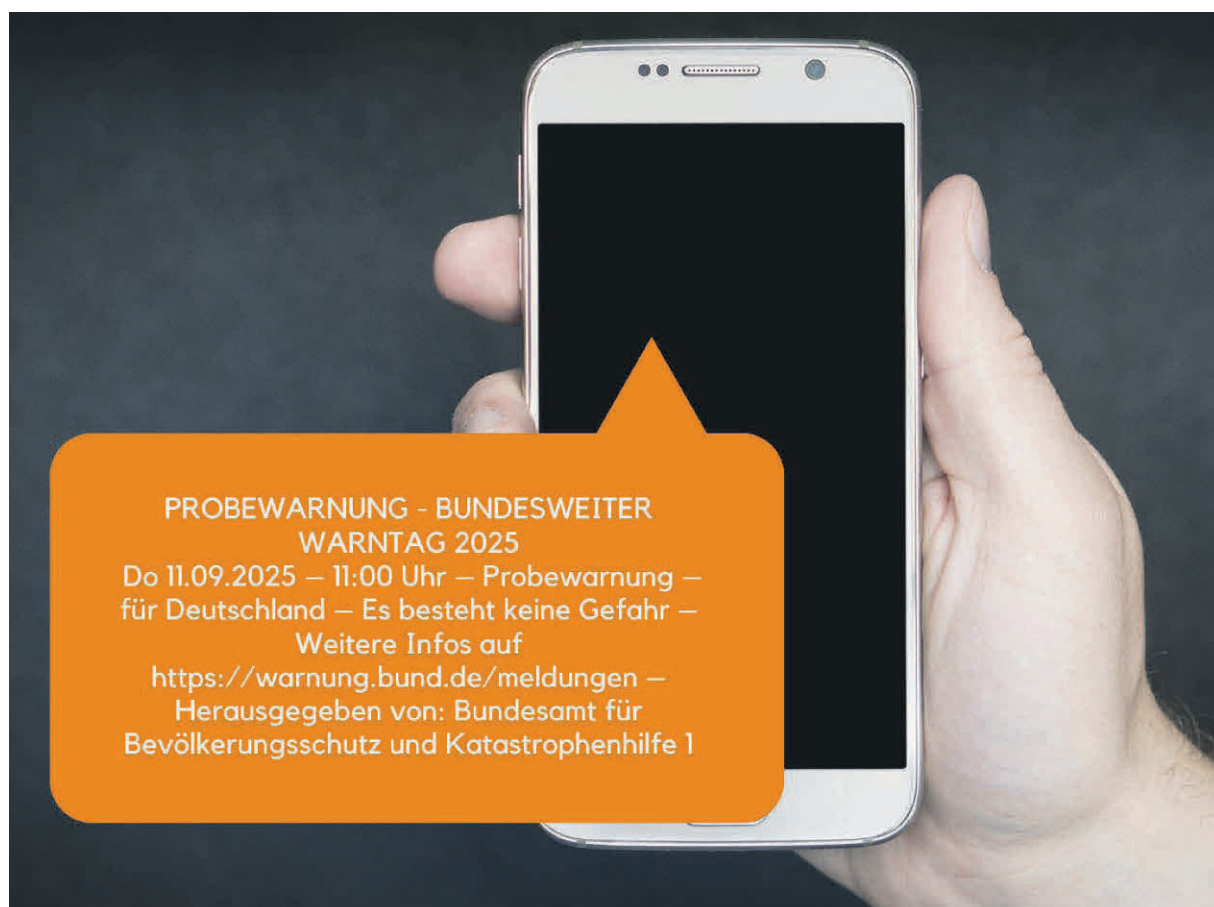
PROBEWARNUNG - BUNDESWEITER WARNTAG 2025
Do 11.09.2025 – 11:00 Uhr – Probewarnung – für Deutschland – Es besteht keine Gefahr – Weitere Infos auf https://warnung.bund.de/meldungen – Herausgegeben von: Bundesamt für Bevölkerungsschutz und Katastrophenhilfe 1